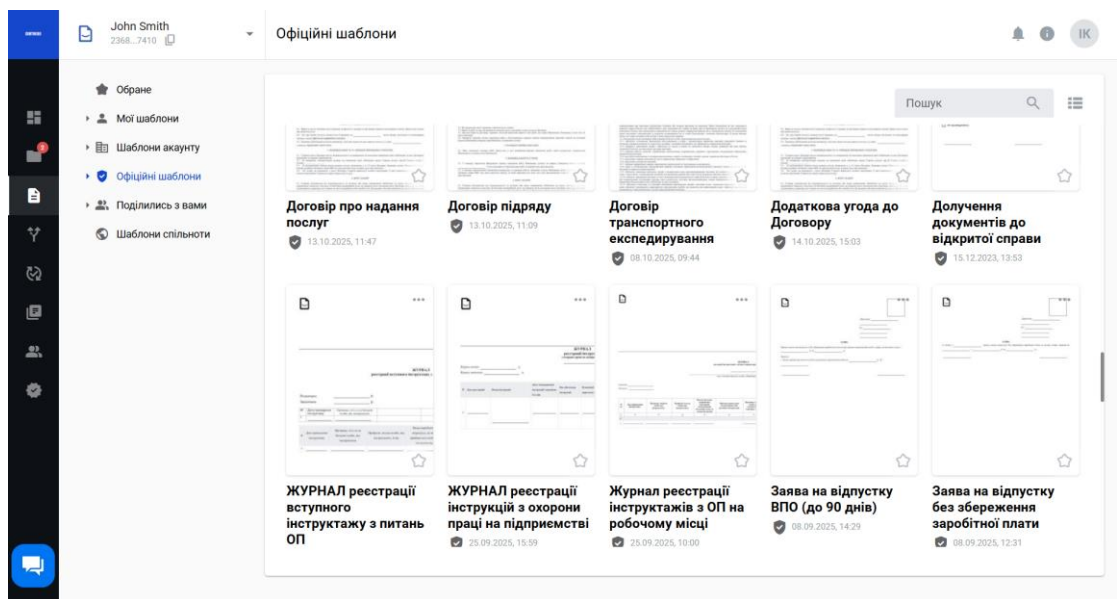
John Smith
2368...7410

Офіційні шаблони

IK

Обране
Мої шаблони
Шаблони акаунту
Офіційні шаблони
Поділились з вами
Шаблони спільноти

Пошук

Договір про надання послуг
13.10.2025, 11:47

Договір підряду
13.10.2025, 11:09

Договір транспортного експедирування
08.10.2025, 09:44

Додаткова угода до Договору
14.10.2025, 15:03

Долучення документів до відкритої справи
15.12.2023, 13:53

ЖУРНАЛ реєстрації вступного інструктажу з питань ОП

ЖУРНАЛ реєстрації інструкцій з охорони праці на підприємстві
25.09.2025, 15:59

Журнал реєстрації інструктажів з ОП на робочому місці
25.09.2025, 10:00

Заява на відпустку ВПО (до 90 днів)
08.09.2025, 14:29

Заява на відпустку без збереження заробітної плати
08.09.2025, 12:31